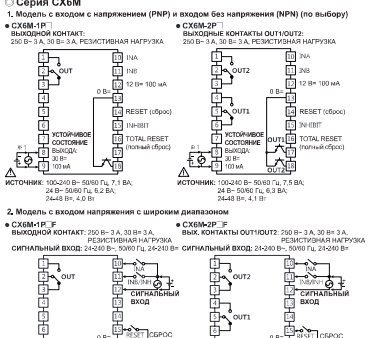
◎ Серия СХ6М

1. Модель с входом с напряжением (PNP) и входом без напряжения (NPN) (по выбору)

● СХ6М-1Р□
ВЫХОДНОЙ КОНТАКТ:
250 В~ 3 А, 30 В= 3 А, РЕЗИСТИВНАЯ НАГРУЗКА

OUT

INA
INB
12 В= 100 мА
0 В=
RESET (сброс)
INHIBIT
TOTAL RESET (полный сброс)

УСТОЙЧИВОЕ СОСТОЯНИЕ ВЫХОДА: 30 В= 100 мА

ИСТОЧНИК: 100-240 В~ 50/60 Гц, 7,1 ВА; 24 В~ 50/60 Гц, 6,2 ВА; 24-48 В=, 4,0 Вт

● СХ6М-2Р□
ВЫХОДНЫЕ КОНТАКТЫ OUT1/OUT2:
250 В~ 3 А, 30 В= 3 А, РЕЗИСТИВНАЯ НАГРУЗКА

OUT2

INA
INB
12 В= 100 мА
0 В=
OUT1
RESET (сброс)
INHIBIT
TOTAL RESET (полный сброс)

УСТОЙЧИВОЕ СОСТОЯНИЕ ВЫХОДА: 30 В= 100 мА

ИСТОЧНИК: 100-240 В~ 50/60 Гц, 7,5 ВА; 24 В~ 50/60 Гц, 6,4 ВА; 24-48 В=, 4,1 Вт

2. Модель с входом напряжения с широким диапазоном

● СХ6М-1Р□F
ВЫХОДНОЙ КОНТАКТ: 250 В~ 3 А, 30 В= 3 А, РЕЗИСТИВНАЯ НАГРУЗКА
СИГНАЛЬНЫЙ ВХОД: 24-240 В~ 50/60 Гц, 24-240 В=

OUT
INA
INB/INH
СИГНАЛЬНЫЙ ВХОД
0 В=
RESET
СБРОС

● СХ6М-2Р□F
ВЫХ. КОНТАКТЫ OUT1/OUT2: 250 В~ 3 А, 30 В= 3 А, РЕЗИСТИВНАЯ НАГРУЗКА
СИГНАЛЬНЫЙ ВХОД: 24-240 В~ 50/60 Гц, 24-240 В=

OUT2
OUT1
INA
INB/INH
СИГНАЛЬНЫЙ ВХОД
0 В=
RESET
СБРОС